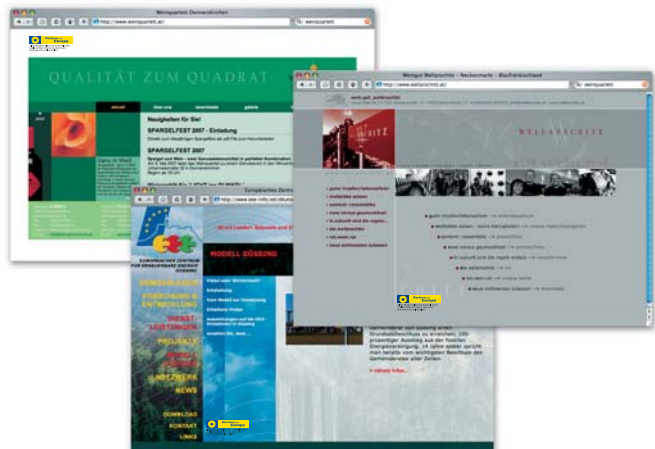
Weinquartett Donnerskirchen

http://www.weinquartett.at/

QUALITÄT ZUM QUADRAT

aktuell
Über uns
downloads
galerie

Neuigkeiten für Sie!
SPARGELFEST 2007 - Einladung
SPARGELFEST 2007
Spargel und Wein

Europäisches Zentrum

http://www.eee-info.net

MODELL GÜSSING

EUROPÄISCHES ZENTRUM FÜR ERNEUERBARE ENERGIE GÜSSING

FORSCHUNG & ENTWICKLUNG
DIENST-LEISTUNGEN
PROJEKTE
NEWS
DOWNLOAD
KONTAKT
LINKS

Weingut Wellanschitz – Neckenmarkt – Blaufränkischland

http://www.wellanschitz.at/

WELLANSCHITZ

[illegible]